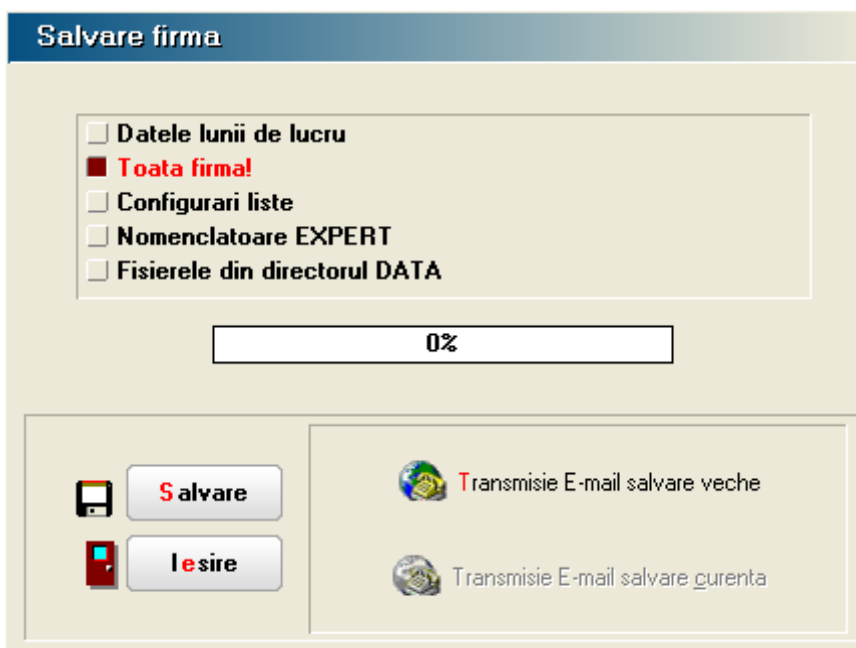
Salvare firma

Datele lunii de lucru
Toata firma!
Configurari liste
Nomenclatoare EXPERT
Fisierele din directorul DATA

0%

Salvare

Iesire

Transmisie E-mail salvare veche

Transmisie E-mail salvare curenta